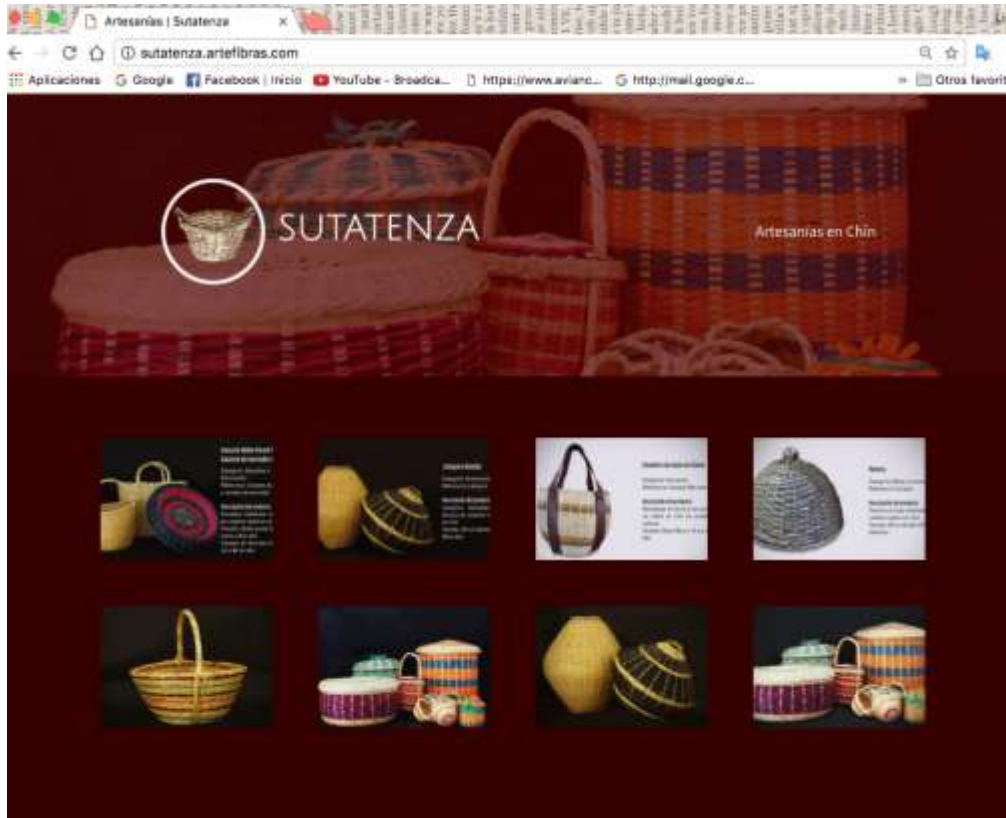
Artesanías | Sutatenza ×

sutatenza.artefibras.com

Aplicaciones Google Facebook | Inicio YouTube - Broadca... https://www.avianc... http://mail.google.c... » Otros favorit

SUTATENZA

Artesanías en Chin